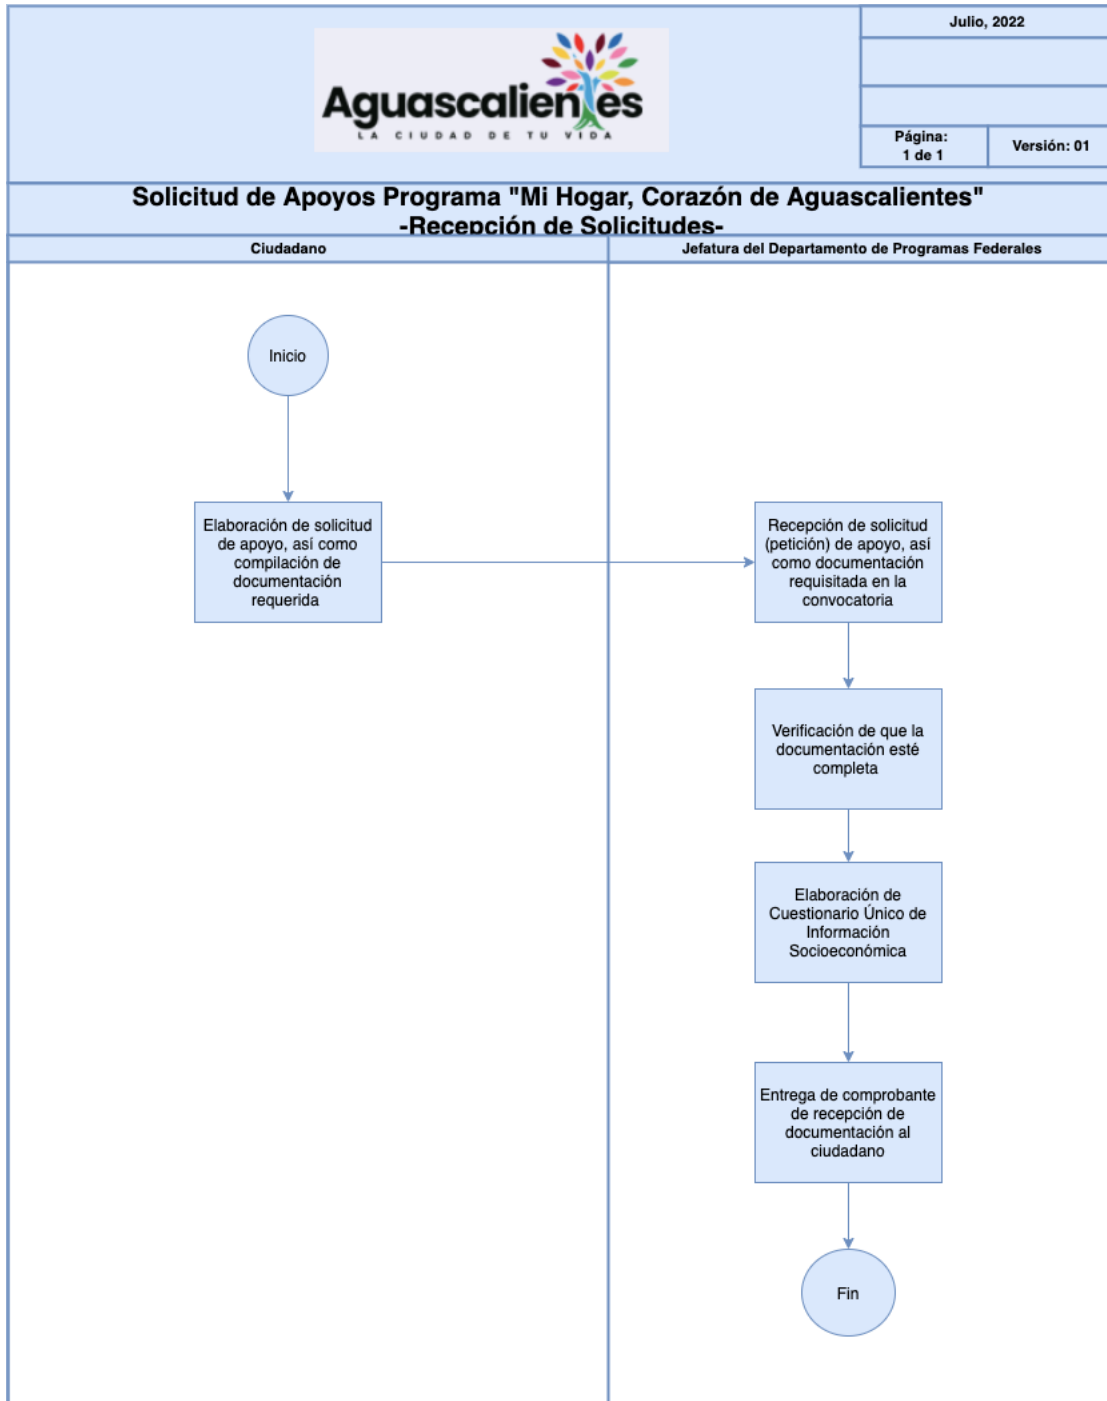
Aguascalientes
LA CIUDAD DE TU VIDA

Julio, 2022

Página: 1 de 1

Versión: 01

Solicitud de Apoyos Programa "Mi Hogar, Corazón de Aguascalientes"
-Recepción de Solicitudes-

Ciudadano

Jefatura del Departamento de Programas Federales

Inicio

Elaboración de solicitud de apoyo, así como compilación de documentación requerida

Recepción de solicitud (petición) de apoyo, así como documentación requisitada en la convocatoria

Verificación de que la documentación esté completa

Elaboración de Cuestionario Único de Información Socioeconómica

Entrega de comprobante de recepción de documentación al ciudadano

Fin